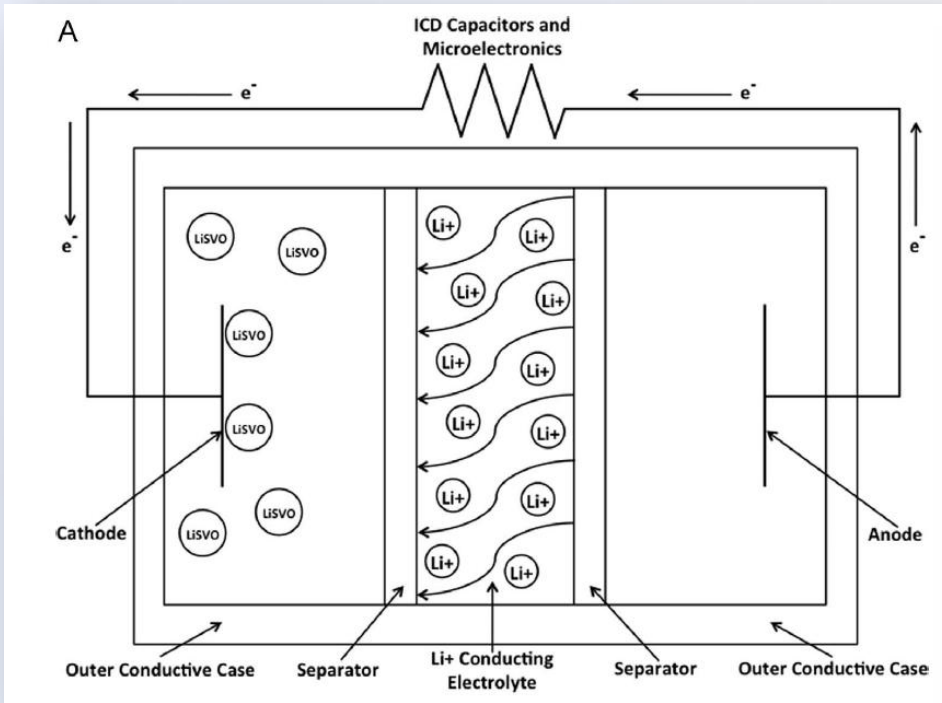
A

ICD Capacitors and Microelectronics

e⁻ e⁻

e⁻ e⁻

LiSVO LiSVO

Li+ Li+

Li+ Li+

LiSVO

Li+ Li+

LiSVO

Li+ Li+

Li+ Li+

LiSVO LiSVO

Li+ Li+

Cathode

Anode

Outer Conductive Case

Separator

Li+ Conducting Electrolyte

Separator

Outer Conductive Case